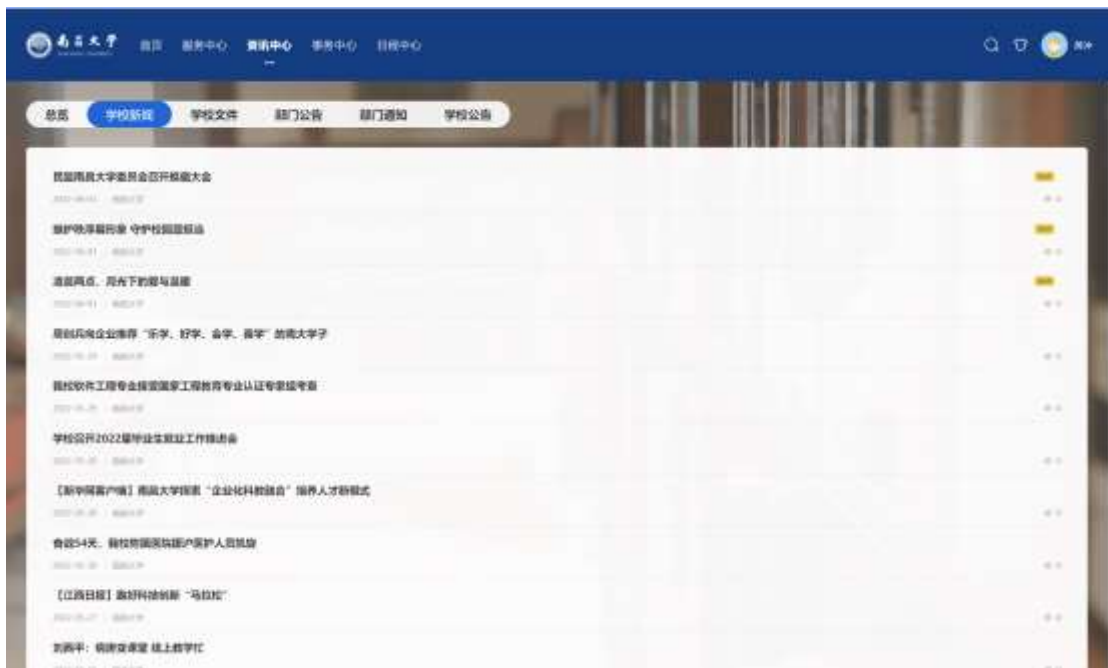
南昌大学 首页 服务中心 资讯中心 事务中心 日程中心

总览 学校新闻 学校文件 部门公告 部门通知 学校公告

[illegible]南昌大学委员会召开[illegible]大会
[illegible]

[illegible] 守护校园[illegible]
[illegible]

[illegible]、阳光下的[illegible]
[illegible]

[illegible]企业推荐“乐学、好学、会学、善学”的南大学子
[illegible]

我校软件工程专业接受国家工程教育专业认证专家现场考查
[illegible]

学校召开2022届毕业生就业工作推进会
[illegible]

【新华网客户端】南昌大学探索“企业化科教融合”培养人才新模式
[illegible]

奋战54天，我校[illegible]医护人员凯旋
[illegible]

【江西日报】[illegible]科技创新“马拉松”
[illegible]

刘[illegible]：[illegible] 线上教学忙